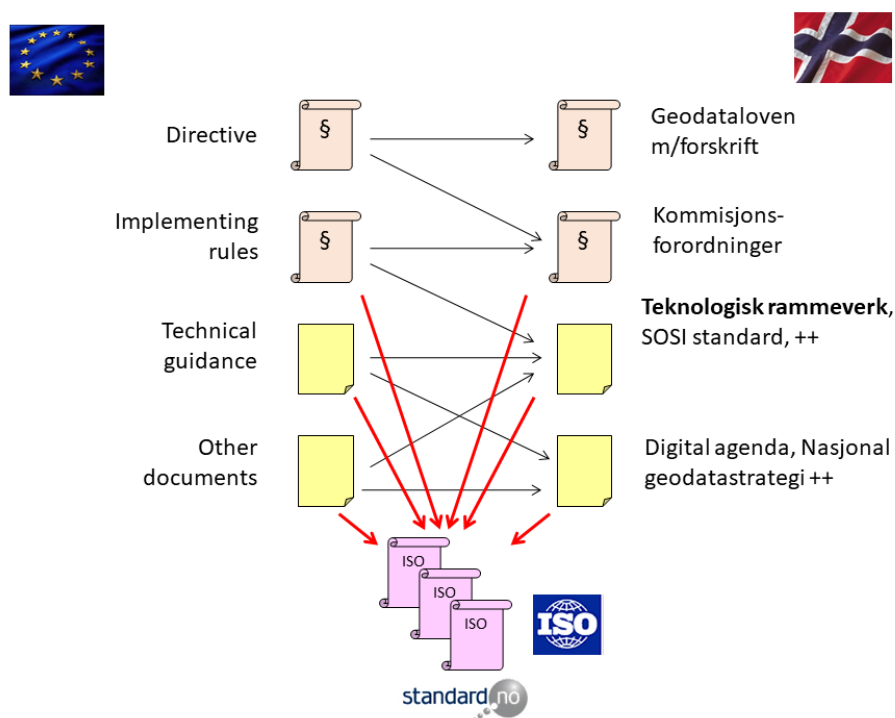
Directive

§

§

Geodataloven m/forskrift

Implementing rules

§

§

Kommisjons-forordninger

Technical guidance

**Teknologisk rammeverk**, SOSI standard, ++

Other documents

Digital agenda, Nasjonal geodatastrategi ++

ISO

ISO

ISO

ISO

standard.no